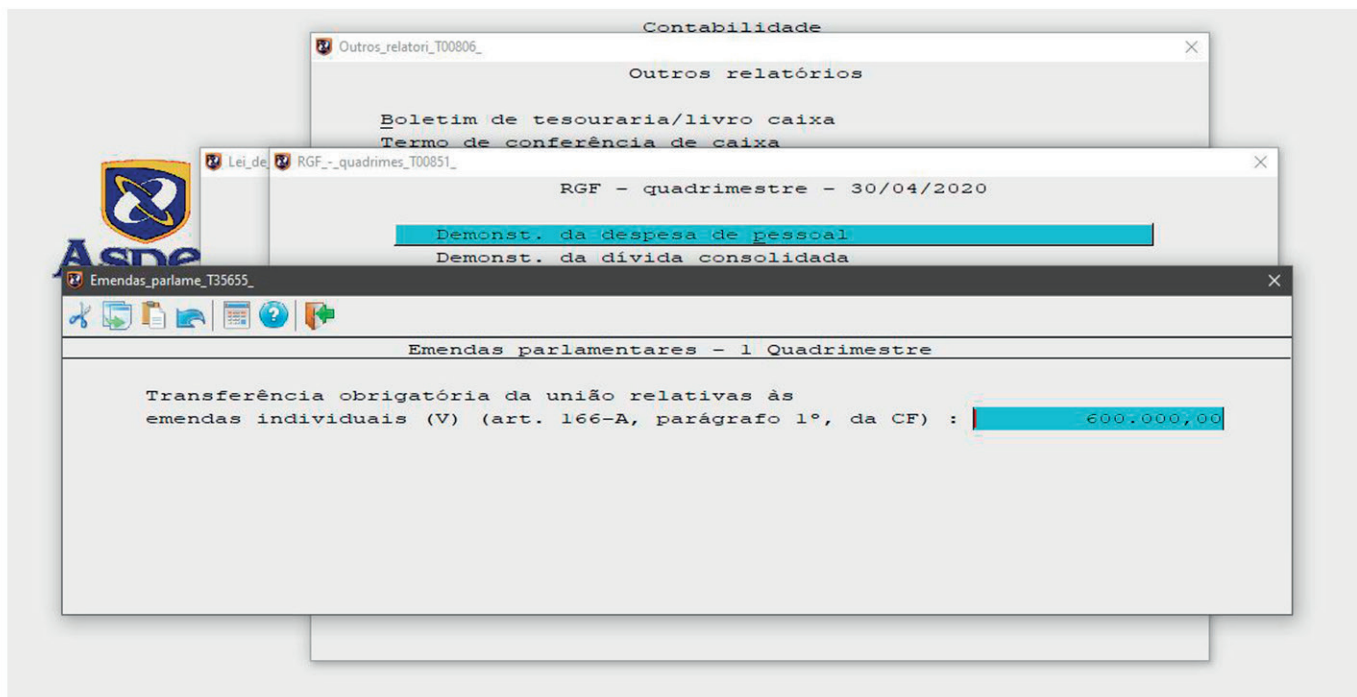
Contabilidade

Outros_relatori_T00806_

Outros relatórios

Boletim de tesouraria/livro caixa
Termo de conferência de caixa

Lei_de RGF_-_quadrimes_T00851_

RGF - quadrimestre - 30/04/2020

Demonst. da despesa de pessoal
Demonst. da dívida consolidada

Asp

Emendas_parlame_T35655_

Emendas parlamentares - 1 Quadrimestre

Transferência obrigatória da união relativas às emendas individuais (V) (art. 166-A, parágrafo 1º, da CF) : 600.000,00